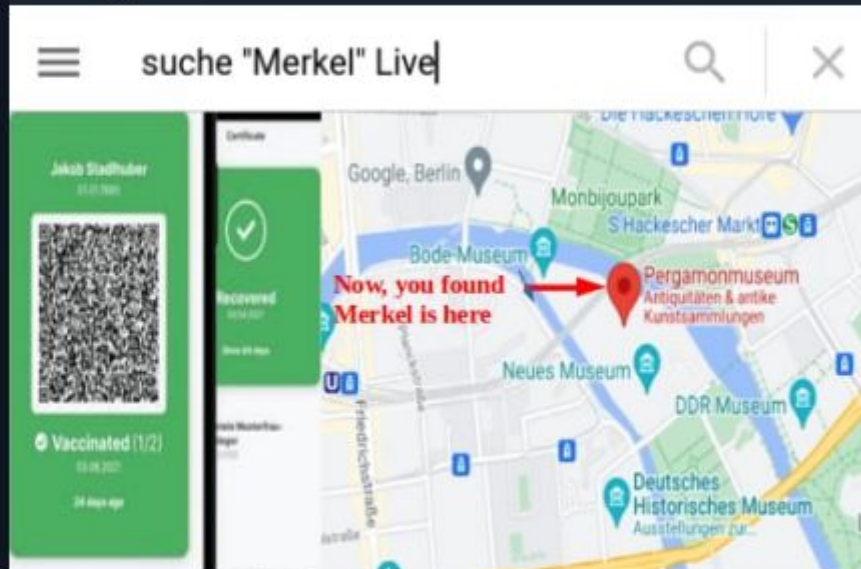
suche "Merkel" Live

Jakob Stadhuber
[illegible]

Vaccinated (1/2)
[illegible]
24 days ago

Certificate
Recovered
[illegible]

Die Hackeschen Höfe
Google, Berlin
Monbijoupark
S Hackescher Markt
Bode-Museum
Now, you found Merkel is here
Pergamonmuseum
Antiquitäten & antike Kunstsammlungen
Neues Museum
DDR Museum
Friedrichstraße
Deutsches Historisches Museum
Ausstellungen zur...